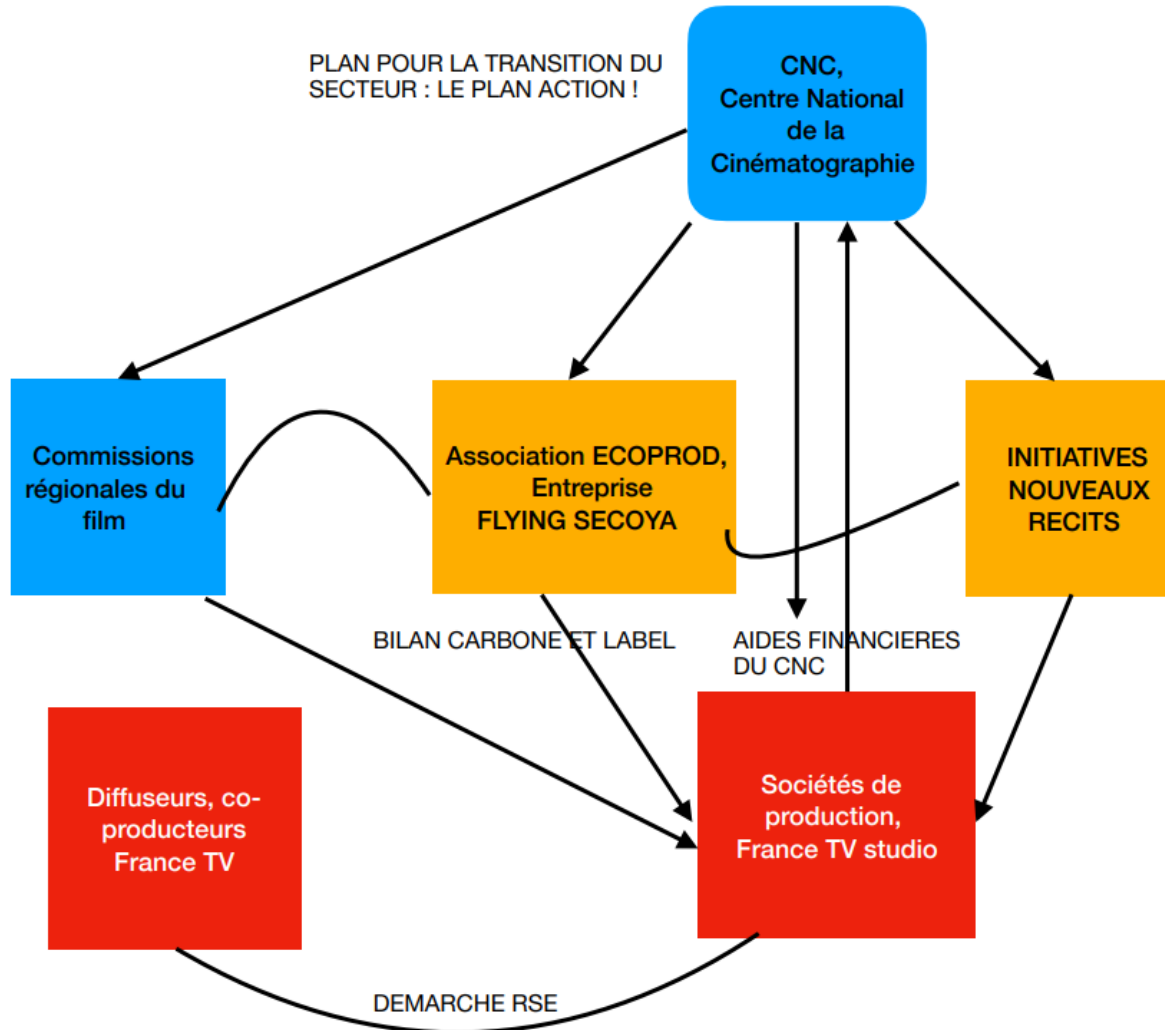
PLAN POUR LA TRANSITION DU SECTEUR : LE PLAN ACTION !

CNC, Centre National de la Cinématographie

Commissions régionales du film

Association ECOPROD, Entreprise FLYING SECOYA

INITIATIVES NOUVEAUX RECITS

BILAN CARBONE ET LABEL

AIDES FINANCIERES DU CNC

Diffuseurs, co-producteurs France TV

Sociétés de production, France TV studio

DEMARCHE RSE